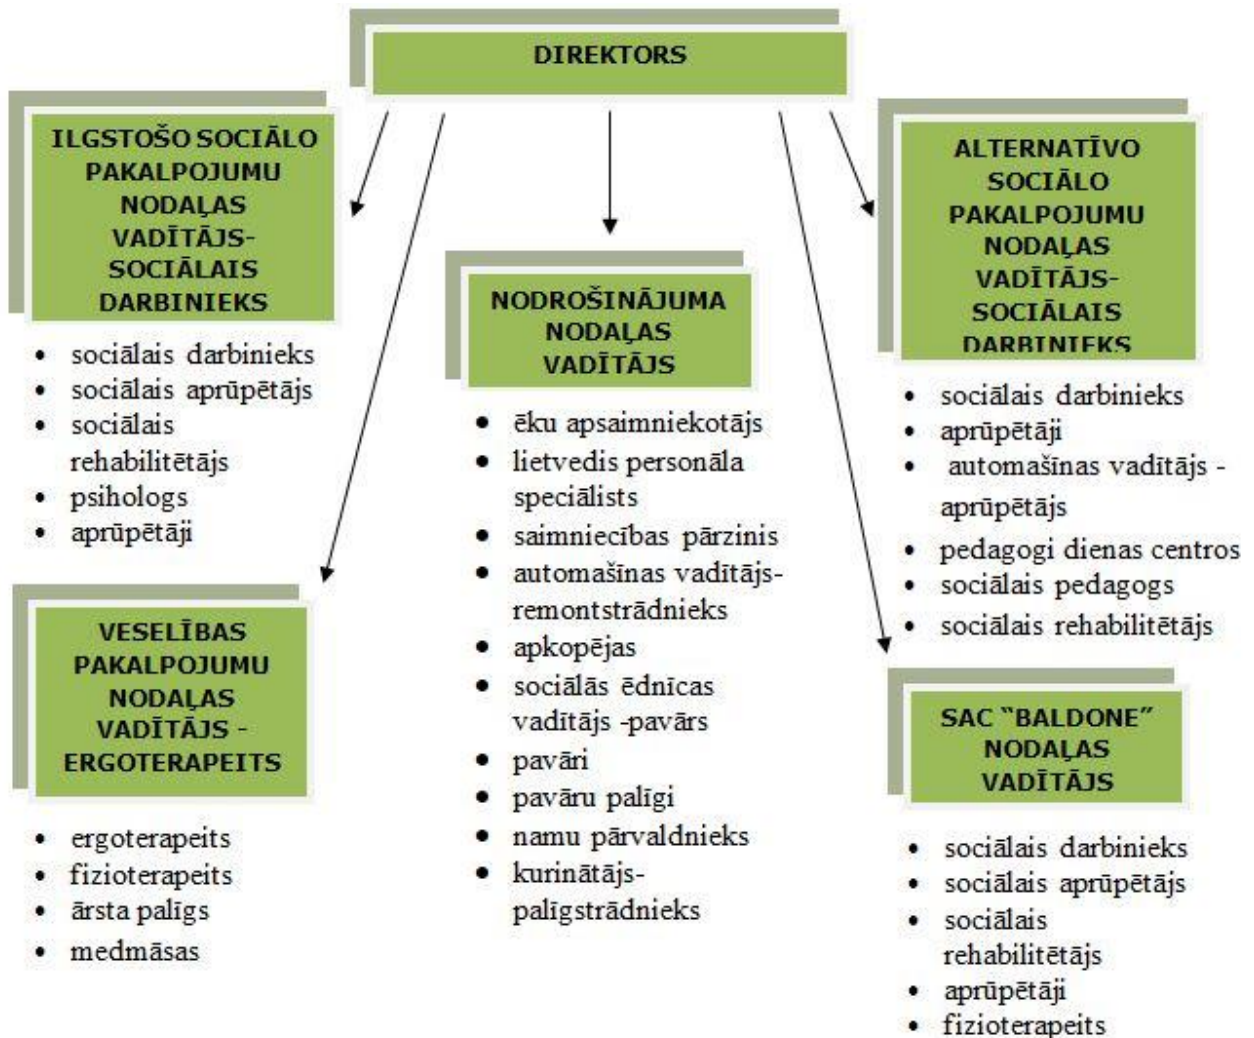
DIREKTORS

ILGSTOŠO SOCIĀLO PAKALPOJUMU NODAĻAS VADĪTĀJS-SOCIĀLAIS DARBINIEKS

- sociālais darbinieks
- sociālais aprūpētājs
- sociālais rehabilitētājs
- psihologs
- aprūpētāji

VESELĪBAS PAKALPOJUMU NODAĻAS VADĪTĀJS - ERGOTERAPEITS

- ergoterapeits
- fizioterapeits
- ārsta palīgs
- medmāsas

NODROŠINĀJUMA NODAĻAS VADĪTĀJS

- ēku apsaimniekotājs
- lietvedis personāla speciālists
- saimniecības pārzinis
- automašīnas vadītājs-remontstrādnieks
- apkopējas
- sociālās ēdnīcas vadītājs -pavārs
- pavāri
- pavāru palīgi
- namu pārvaldnieks
- kurinātājs-palīgstrādnieks

ALTERNATĪVO SOCIĀLO PAKALPOJUMU NODAĻAS VADĪTĀJS-SOCIĀLAIS DARBINIEKS

- sociālais darbinieks
- aprūpētāji
- automašīnas vadītājs - aprūpētājs
- pedagogi dienas centros
- sociālais pedagogs
- sociālais rehabilitētājs

SAC "BALDONE" NODAĻAS VADĪTĀJS

- sociālais darbinieks
- sociālais aprūpētājs
- sociālais rehabilitētājs
- aprūpētāji
- fizioterapeits